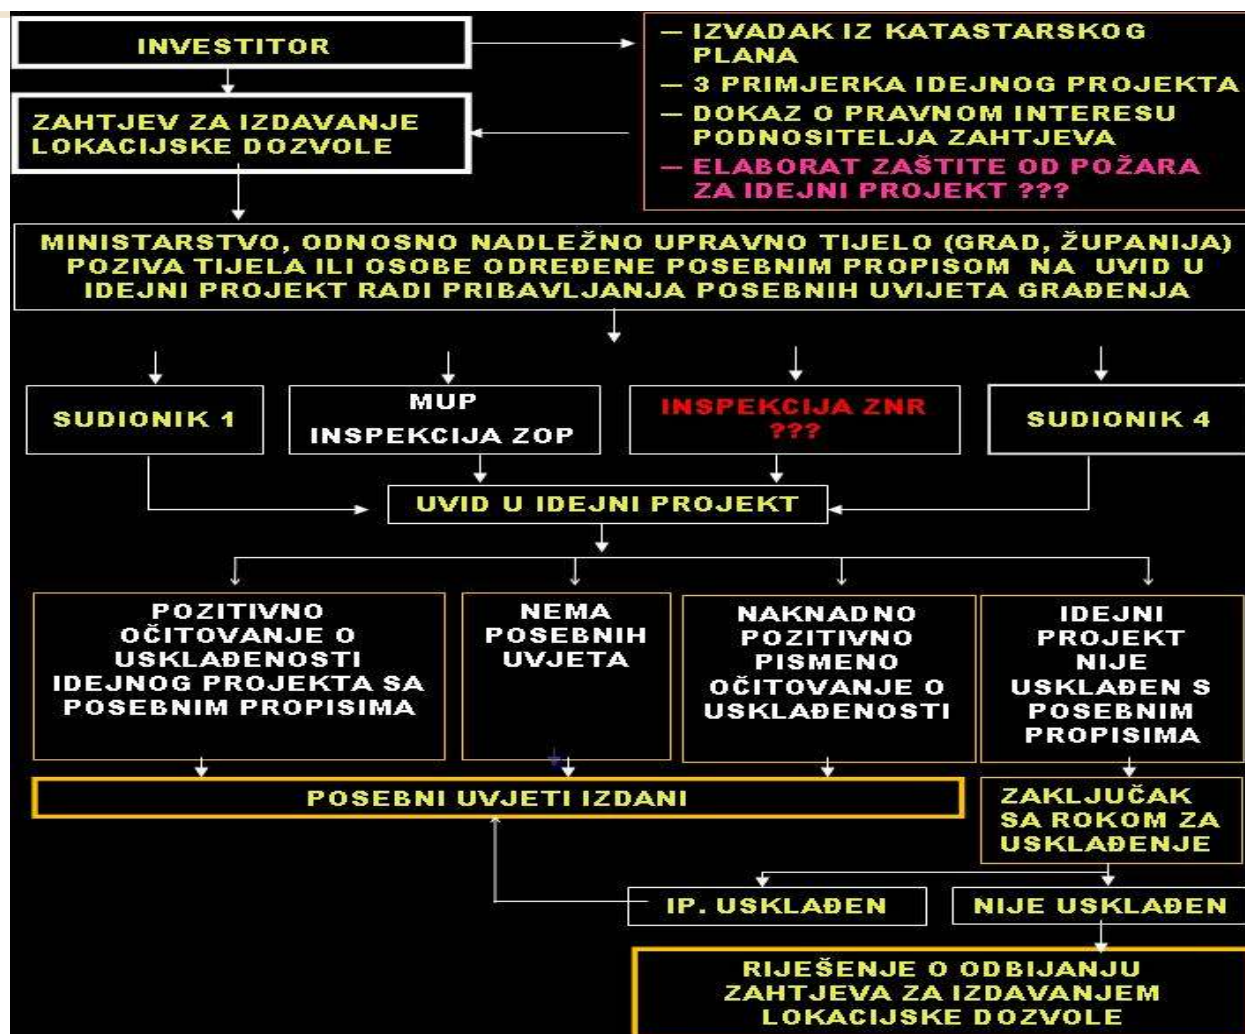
INVESTITOR

– IZVADAK IZ KATASTARSKOG PLANA
– 3 PRIMJERKA IDEJNOG PROJEKTA
– DOKAZ O PRAVNOM INTERESU PODNOSITELJA ZAHTJEVA
– ELABORAT ZAŠTITE OD POŽARA ZA IDEJNI PROJEKT ???

ZAHTJEV ZA IZDAVANJE LOKACIJSKE DOZVOLE

MINISTARSTVO, ODNOSNO NADLEŽNO UPRAVNO TIJELO (GRAD, ŽUPANIJA) POZIVA TIJELA ILI OSOBE ODREĐENE POSEBNIM PROPISOM NA UVID U IDEJNI PROJEKT RADI PRIBAVLJANJA POSEBNIH UVIJETA GRAĐENJA

SUDIONIK 1

MUP INSPEKCIJA ZOP

INSPEKCIJA ZNR ???

SUDIONIK 4

UVID U IDEJNI PROJEKT

POZITIVNO OČITOVANJE O USKLAĐENOSTI IDEJNOG PROJEKTA SA POSEBNIM PROPISIMA

NEMA POSEBNIH UVJETA

NAKNADNO POZITIVNO PISMENO OČITOVANJE O USKLAĐENOSTI

IDEJNI PROJEKT NIJE USKLAĐEN S POSEBNIM PROPISIMA

POSEBNI UVJETI IZDANI

ZAKLJUČAK SA ROKOM ZA USKLAĐENJE

IP. USKLAĐEN

NIJE USKLAĐEN

RIJEŠENJE O ODBIJANJU ZAHTJEVA ZA IZDAVANJEM LOKACIJSKE DOZVOLE